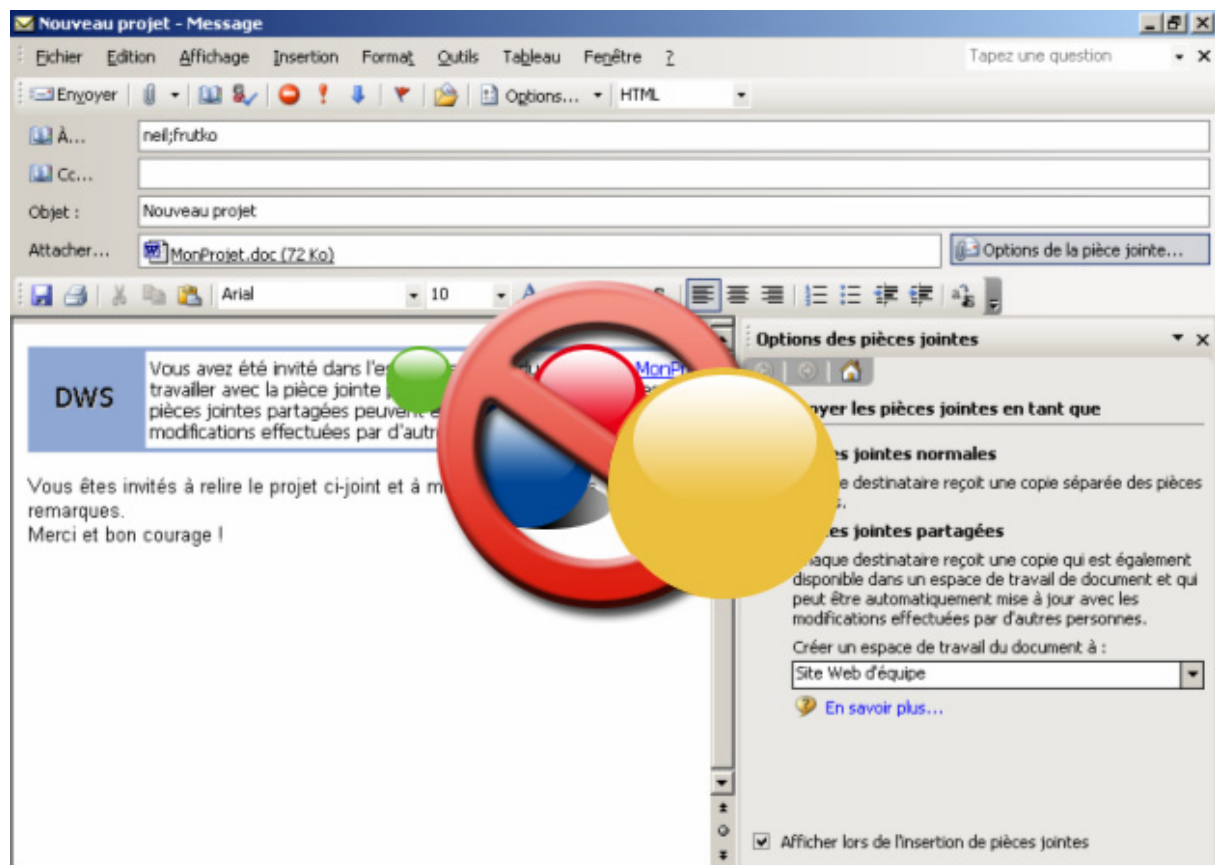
Nouveau projet - Message

Fichier Edition Affichage Insertion Format Outils Tableau Fenêtre ?

Tapez une question

Envoyer Options... HTML

À... neil;frutko

Cc...

Objet : Nouveau projet

Attacher... MonProjet.doc (72 Ko)

Options de la pièce jointe...

Arial 10

DWS

Vous avez été invité dans l'es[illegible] MonP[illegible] travailler avec la pièce jointe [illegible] pièces jointes partagées peuvent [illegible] modifications effectuées par d'autr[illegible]

Vous êtes invités à relire le projet ci-joint et à m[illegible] remarques.
Merci et bon courage !

Options des pièces jointes

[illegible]oyer les pièces jointes en tant que

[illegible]es jointes normales

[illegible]e destinataire reçoit une copie séparée des pièces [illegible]

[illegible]es jointes partagées

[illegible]aque destinataire reçoit une copie qui est également disponible dans un espace de travail de document et qui peut être automatiquement mise à jour avec les modifications effectuées par d'autres personnes.

Créer un espace de travail du document à :

Site Web d'équipe

En savoir plus...

Afficher lors de l'insertion de pièces jointes